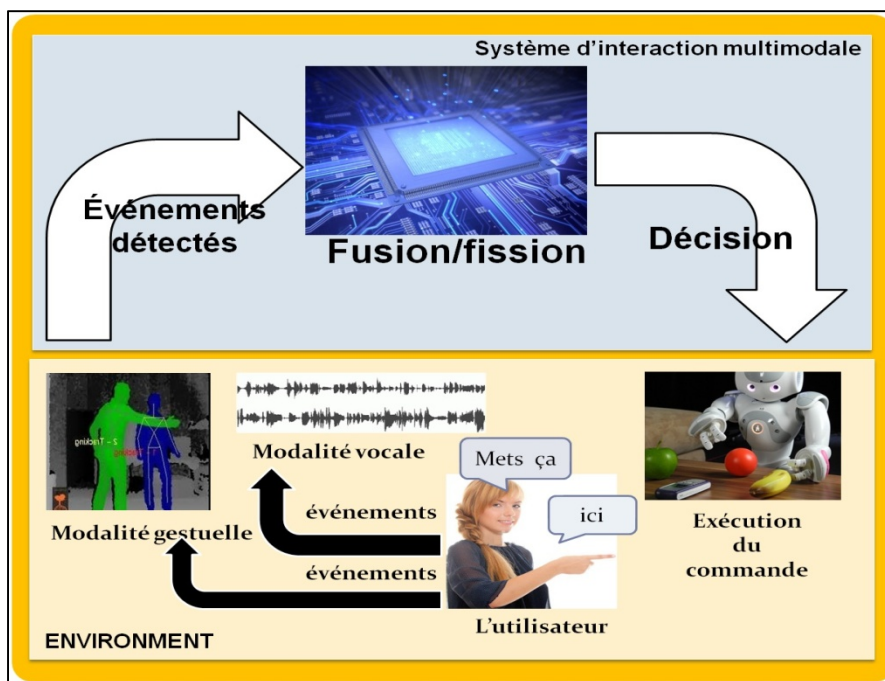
Système d'interaction multimodale

Événements détectés

Fusion/fission

Décision

2 - Tracking

1 - Tracking

Modalité vocale

Mets ça

ici

Modalité gestuelle

événements

événements

Exécution du commande

ENVIRONMENT

L'utilisateur